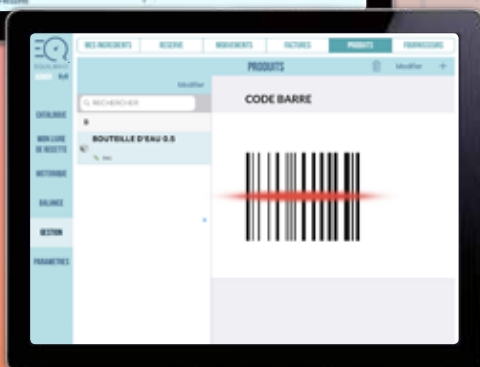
MES INGREDIENTS | RESERVE | MOUVEMENTS | FACTURES | PRODUITS | FOURNISSEURS

PRODUITS

Modifier

Modifier

RECHERCHER

B

BOUTEILLE D'EAU 0.5

CODE BARRE

CATALOGUE

MON LIVRE DE RECETTE

HISTORIQUE

BALANCE

GESTION

PARAMETRES